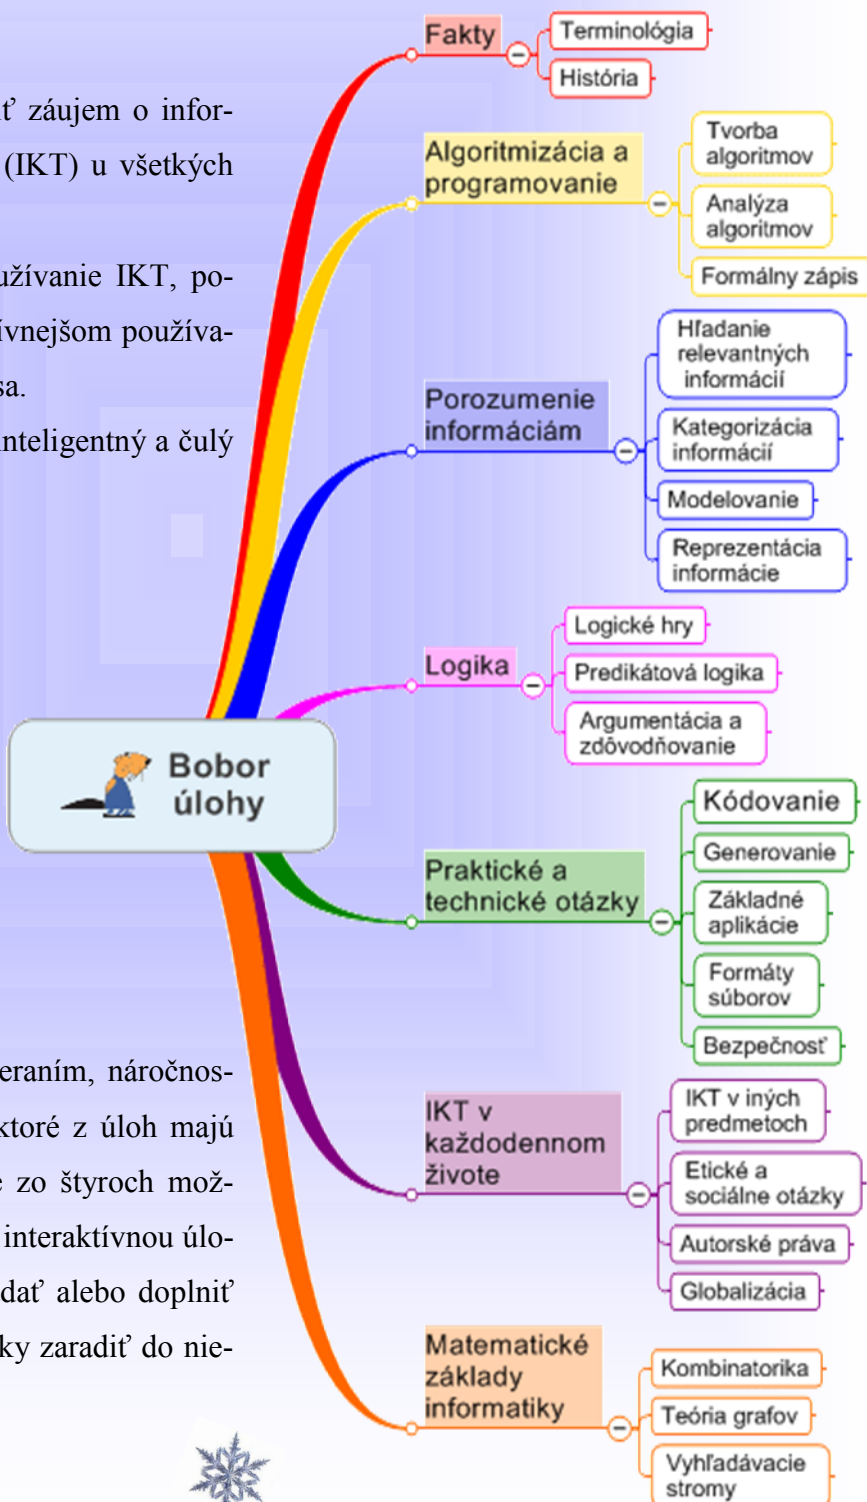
ť záujem o infor- (IKT) u všetkých

užívanie IKT, po- ívnejšom používa- sa.

nteligentný a čulý

eraním, náročnos- ktoré z úloh majú e zo štyroch mož- interaktívnou úlo- dať alebo doplniť ky zaradiť do nie-

Bobor úlohy

Fakty
Terminológia
História

Algoritmizácia a programovanie
Tvorba algoritmov
Analýza algoritmov
Formálny zápis

Porozumenie informáciám
Hľadanie relevantných informácií
Kategorizácia informácií
Modelovanie
Reprezentácia informácie

Logika
Logické hry
Predikátová logika
Argumentácia a zdôvodňovanie

Praktické a technické otázky
Kódovanie
Generovanie
Základné aplikácie
Formáty súborov
Bezpečnosť

IKT v každodennom živote
IKT v iných predmetoch
Etické a sociálne otázky
Autorské práva
Globalizácia

Matematické základy informatiky
Kombinatorika
Teória grafov
Vyhľadávacie stromy